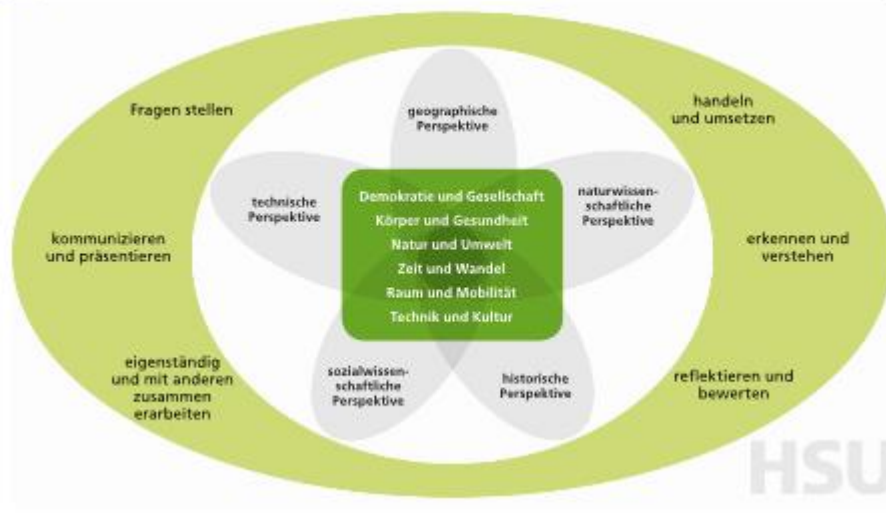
Fragen stellen

kommunizieren und präsentieren

eigenständig und mit anderen zusammen erarbeiten

geographische Perspektive

technische Perspektive

naturwissenschaftliche Perspektive

Demokratie und Gesellschaft
Körper und Gesundheit
Natur und Umwelt
Zeit und Wandel
Raum und Mobilität
Technik und Kultur

sozialwissenschaftliche Perspektive

historische Perspektive

handeln und umsetzen

erkennen und verstehen

reflektieren und bewerten

HSU